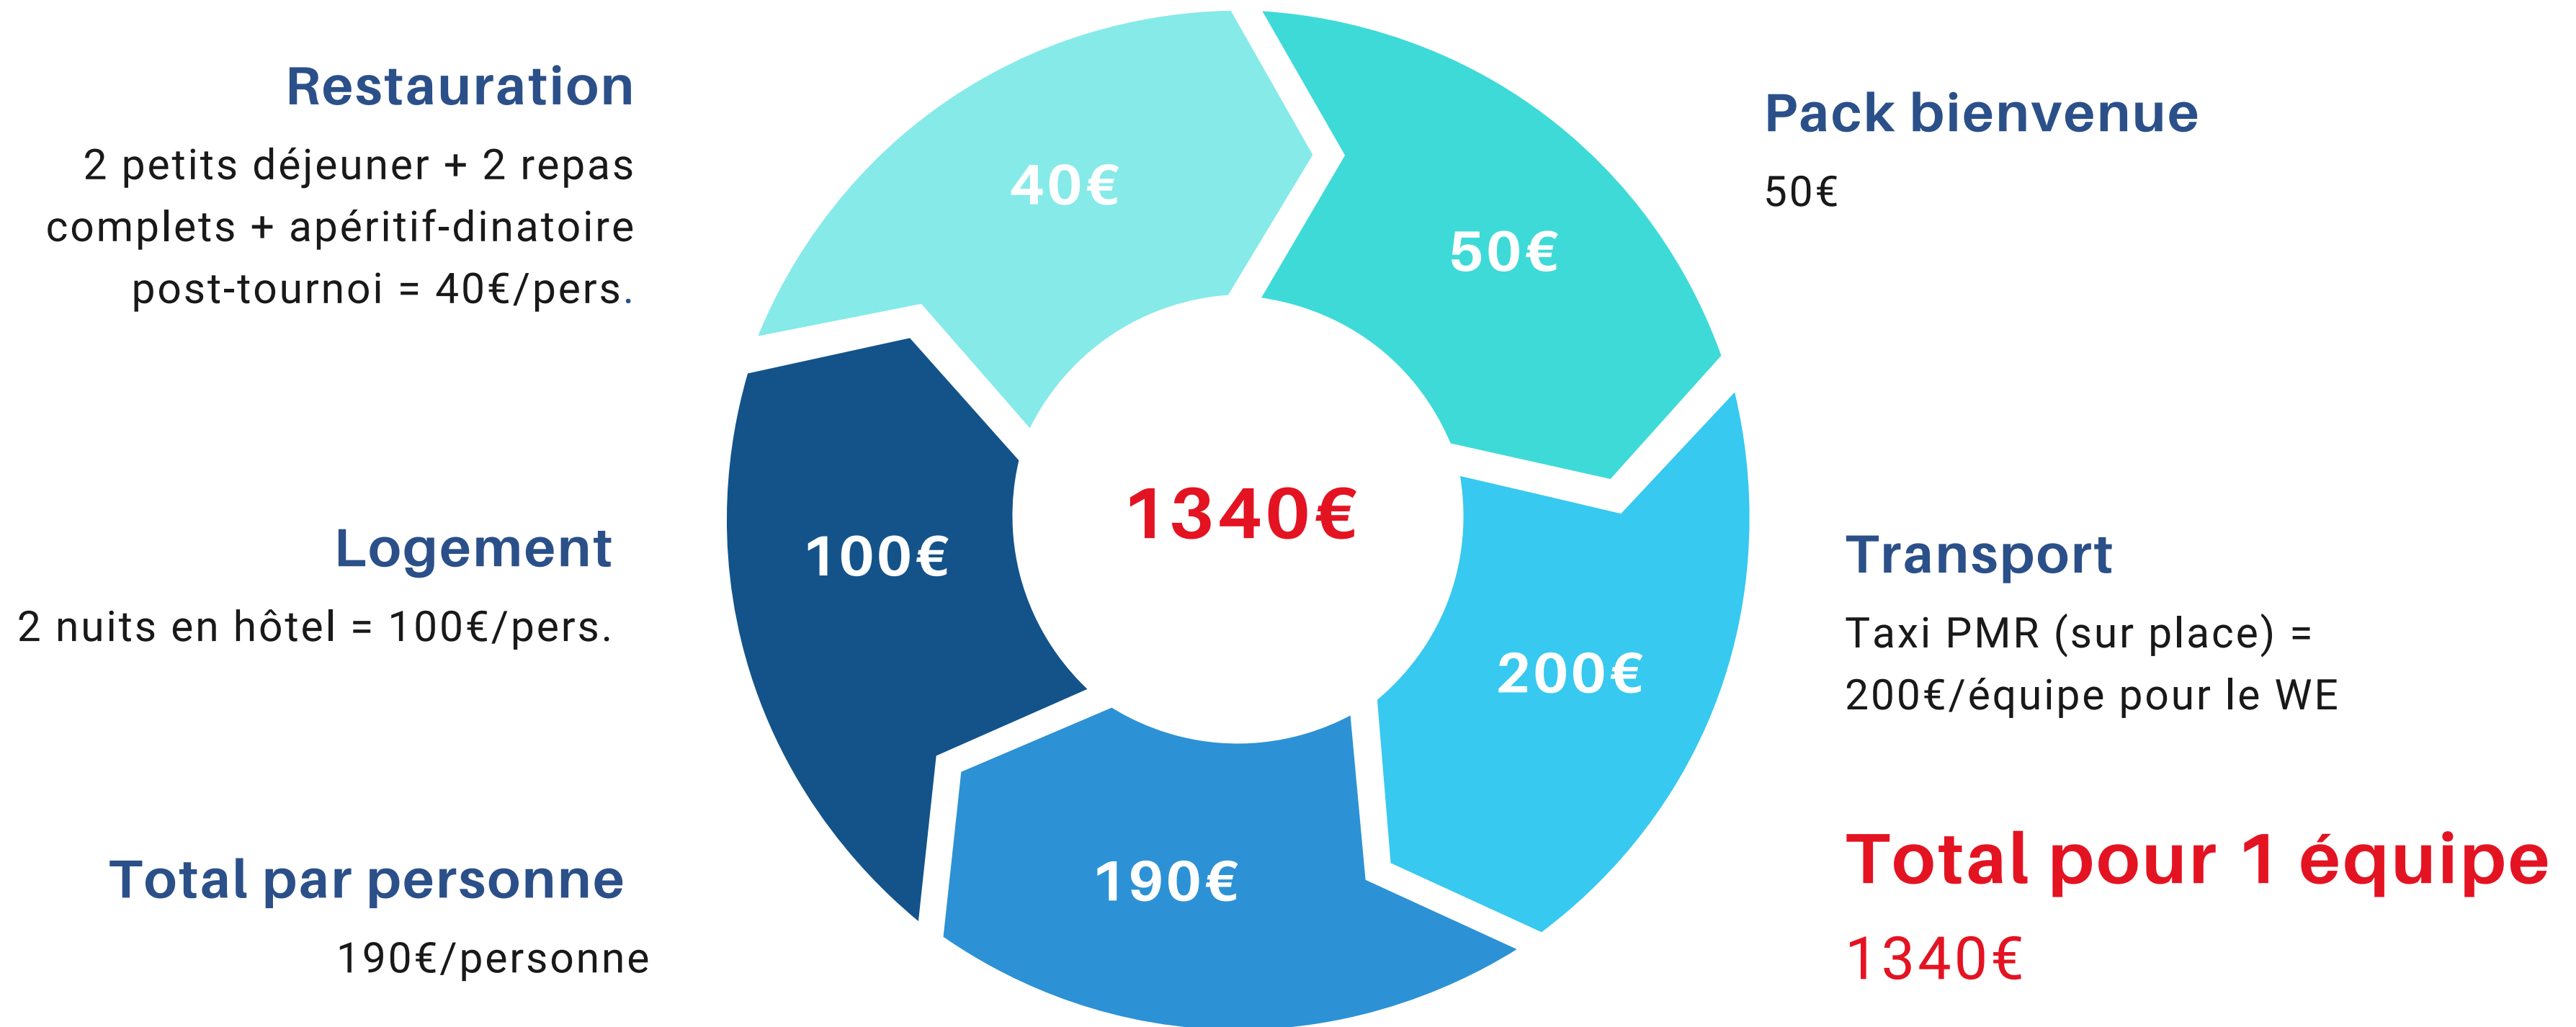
Restauration

2 petits déjeuner + 2 repas complets + apéritif-dinatoire post-tournoi = 40€/pers.

40€

50€

Pack bienvenue

50€

Logement

2 nuits en hôtel = 100€/pers.

100€

1340€

200€

Transport

Taxi PMR (sur place) = 200€/équipe pour le WE

190€

Total par personne

190€/personne

Total pour 1 équipe

1340€